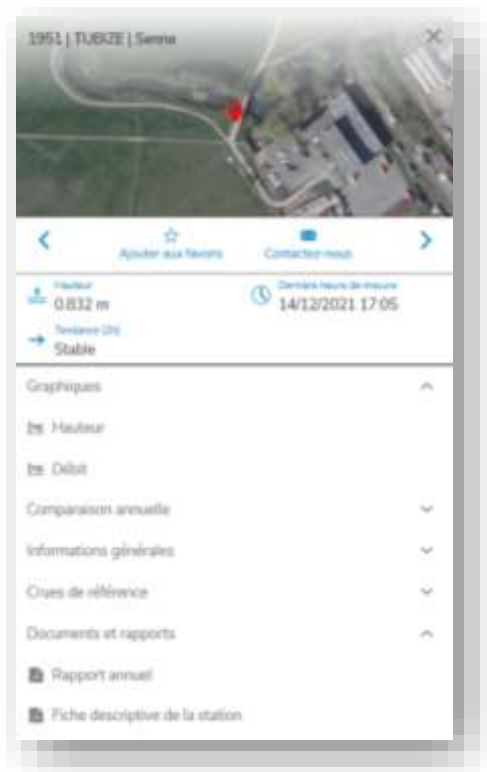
1951 | TUBIZE | Senne

Ajouter aux favoris

Contactez-nous

Hauteur
0.832 m

Dernière heure de mesure
14/12/2021 17:05

Tendance (2h)
Stable

Graphiques

Hauteur

Débit

Comparaison annuelle

Informations générales

Crues de référence

Documents et rapports

Rapport annuel

Fiche descriptive de la station